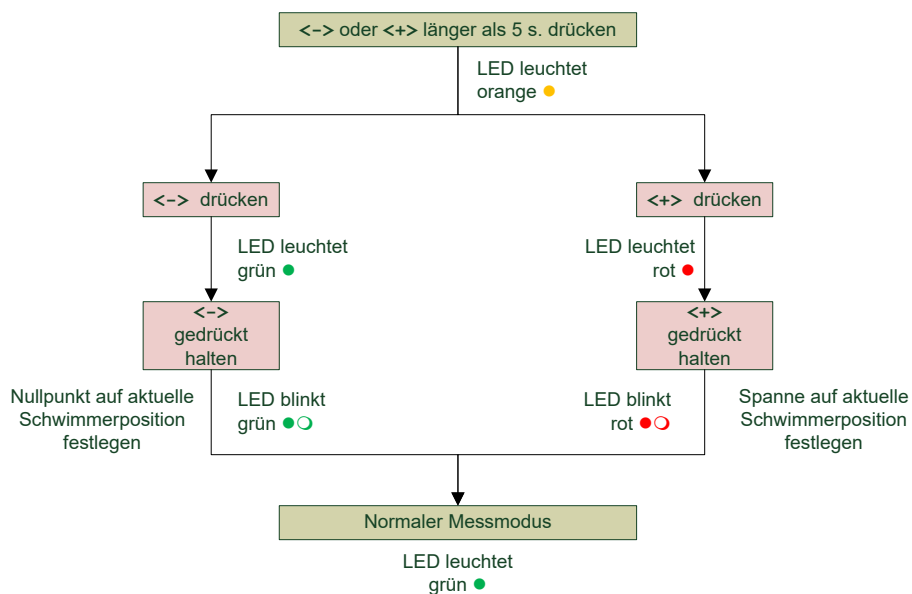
<–> oder <+> länger als 5 s. drücken

LED leuchtet orange ●

<–> drücken

<+> drücken

LED leuchtet grün ●

LED leuchtet rot ●

<–> gedrückt halten

<+> gedrückt halten

Nullpunkt auf aktuelle Schwimmerposition festlegen

LED blinkt grün ●❍

LED blinkt rot ●❍

Spanne auf aktuelle Schwimmerposition festlegen

Normaler Messmodus

LED leuchtet grün ●